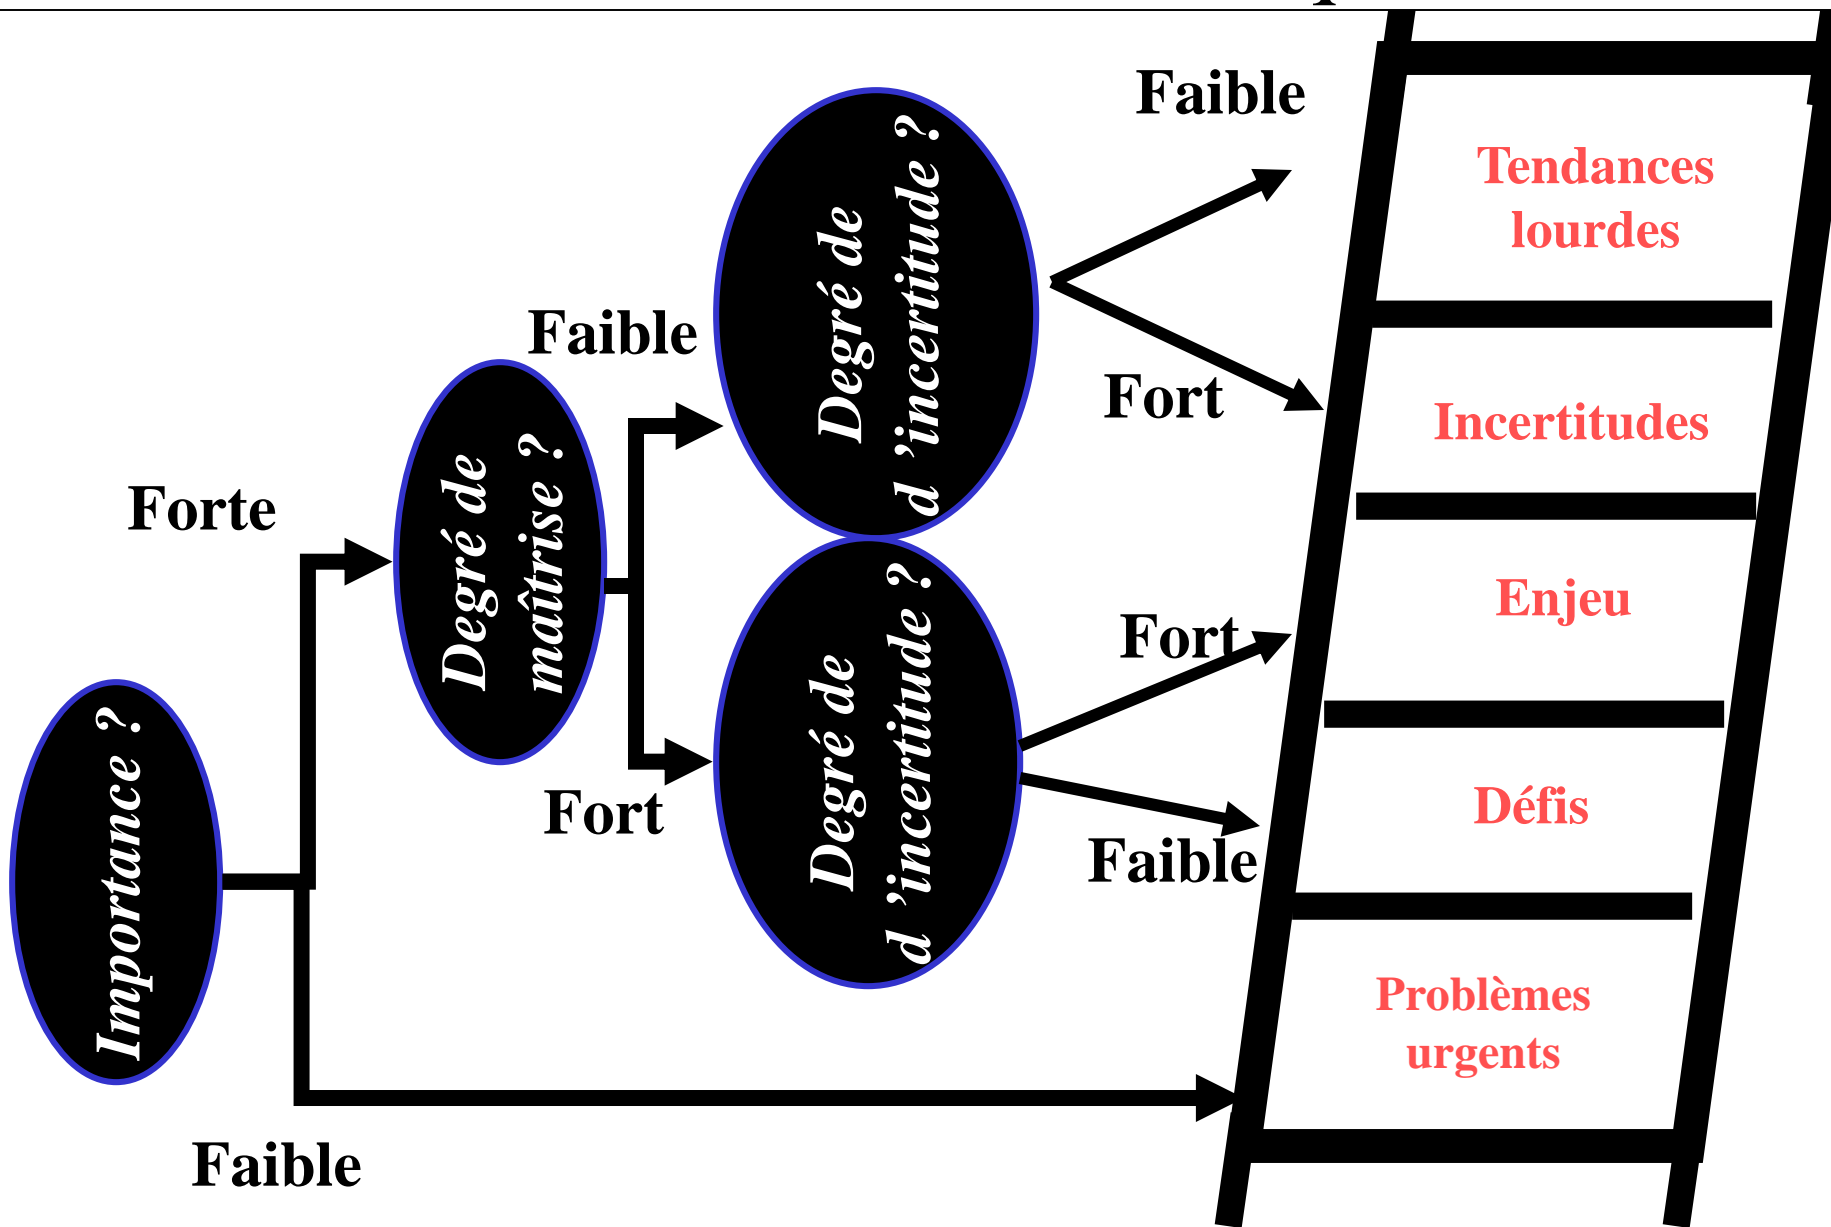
Importance ?

Forte

Faible

Degré de maîtrise ?

Faible

Fort

Degré de d 'incertitude ?

Degré de d 'incertitude ?

Faible

Fort

Fort

Faible

Tendances lourdes

Incertitudes

Enjeu

Défis

Problèmes urgents